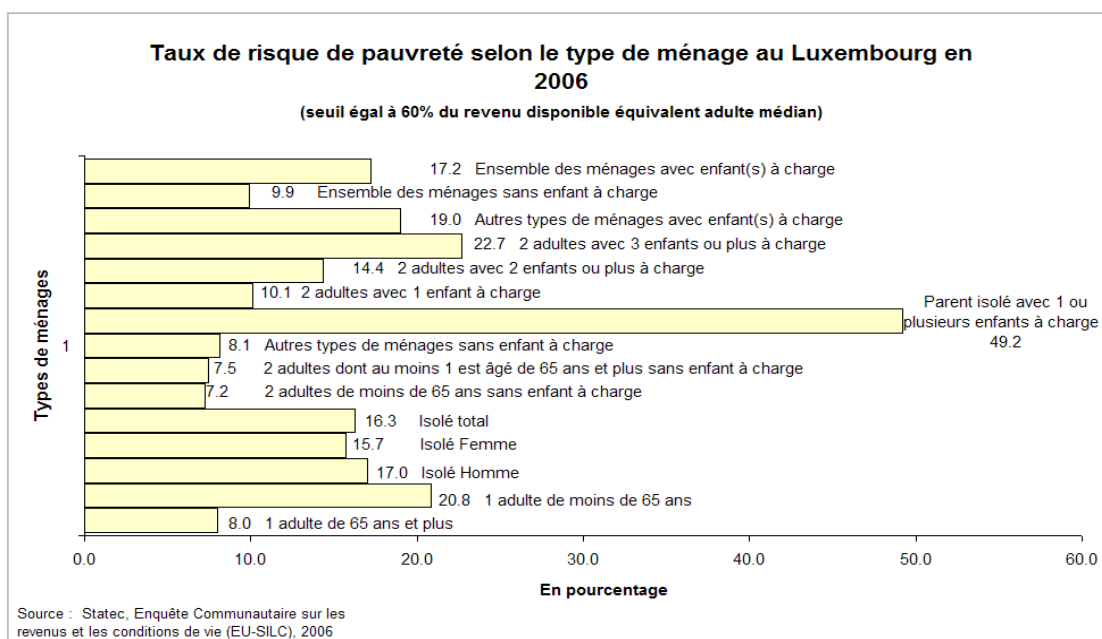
Taux de risque de pauvreté selon le type de ménage au Luxembourg en 2006

(seuil égal à 60% du revenu disponible équivalent adulte médian)

17.2 Ensemble des ménages avec enfant(s) à charge
9.9 Ensemble des ménages sans enfant à charge
19.0 Autres types de ménages avec enfant(s) à charge
22.7 2 adultes avec 3 enfants ou plus à charge
14.4 2 adultes avec 2 enfants ou plus à charge
10.1 2 adultes avec 1 enfant à charge
Parent isolé avec 1 ou plusieurs enfants à charge 49.2
8.1 Autres types de ménages sans enfant à charge
7.5 2 adultes dont au moins 1 est âgé de 65 ans et plus sans enfant à charge
7.2 2 adultes de moins de 65 ans sans enfant à charge
16.3 Isolé total
15.7 Isolé Femme
17.0 Isolé Homme
20.8 1 adulte de moins de 65 ans
8.0 1 adulte de 65 ans et plus

Types de ménages
1

0.0 10.0 20.0 30.0 40.0 50.0 60.0

En pourcentage

Source : Statec, Enquête Communautaire sur les revenus et les conditions de vie (EU-SILC), 2006